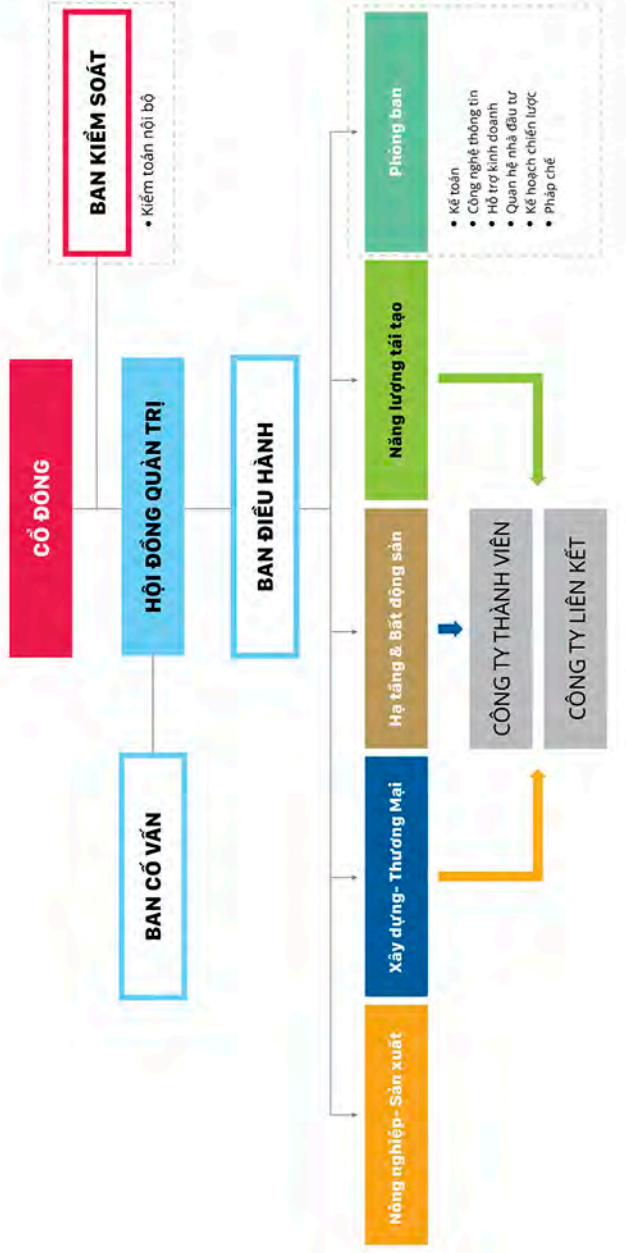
CỔ ĐÔNG

BAN KIỂM SOÁT

• Kiểm toán nội bộ

HỘI ĐỒNG QUẢN TRỊ

BAN CỐ VẤN

BAN ĐIỀU HÀNH

Phòng ban

• Kế toán
• Công nghệ thông tin
• Hỗ trợ kinh doanh
• Quan hệ nhà đầu tư
• Kế hoạch chiến lược
• Pháp chế

Năng lượng tái tạo

Hạ tầng & Bất động sản

Xây dựng- Thương Mại

Nông nghiệp- Sản xuất

CÔNG TY THÀNH VIÊN

CÔNG TY LIÊN KẾT